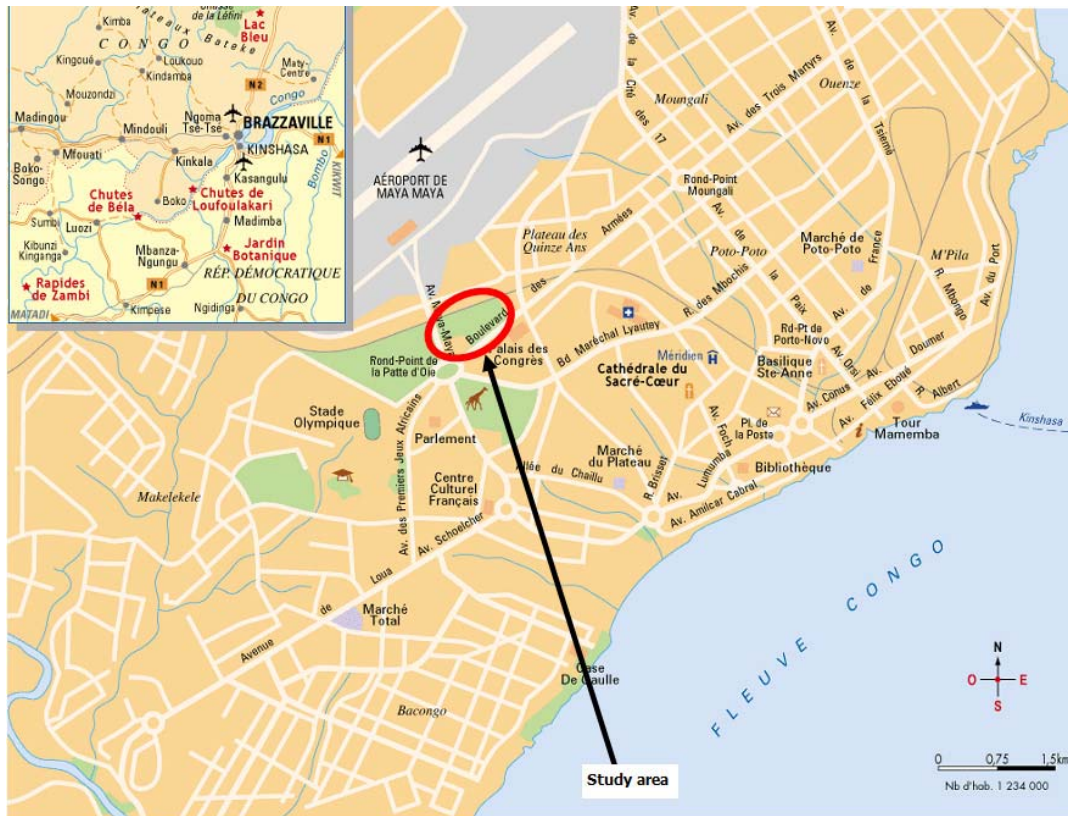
Kimba
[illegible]teaux Bateke
de la Léfini
Lac Bleu
CONGO
Kingcoué
Loukouo
Kindamba
Maty-Centre
Mouzondzi
N2
Congo
Madingou
Mindouli
Ngoma Tsé-Tsé
BRAZZAVILLE
N1
Mfouati
Kinkala
KINSHASA
Boko-Songo
Kasangulu
Bombo
Chutes de Béla
Boko
Chutes de Loufoulakari
Sumbi
Luozi
Madimba
Kibunzi Kinganga
Mbanza-Ngungu
Jardin Botanique
RÉP. DÉMOCRATIQUE DU CONGO
Rapides de Zambi
N1
MATADI
Kimpese
Ngidinga

AÉROPORT DE MAYA MAYA
Av. de la Cité des 17
Moungali
Av. des Trois Martyrs
Ouenzé
Av. de la Tsiémé
Rond-Point Moungali
Av. de la Paix
Plateau des Quinze Ans
Boulevard des Armées
Poto-Poto
Marché de Poto-Poto
M'Pila
Av. de France
R. Mbongo
Av. du Port
R. des Mbochis
Av. Auxence-Maya
Boulevard
Palais des Congrès
Bd Maréchal Lyautey
Rd-Pt de Porte-Novo
Méridien
Av. Orsi
Rond-Point de la Patte d'Oie
Cathédrale du Sacré-Cœur
Basilique Ste-Anne
Av. Doumer
Stade Olympique
Parlement
Av. Conus
Av. Félix Eboué
R. Albert
Av. Foch
Pl. de la Poste
Tour Mamemba
Kinshasa
Marché du Plateau
Av. Lumumba
Bibliothèque
Allée du Chaillu
Centre Culturel Français
R. Brisset
Av. Amilcar Cabral
Makelekele
Av. des Premiers Jeux Africains
Av. Schoelcher
Loua
FLEUVE CONGO
Marché Total
Avenue de
Case De Gaulle
Bacongo
N
O
E
S
0
0,75
1,5km
Nb d'hab. 1 234 000
Study area